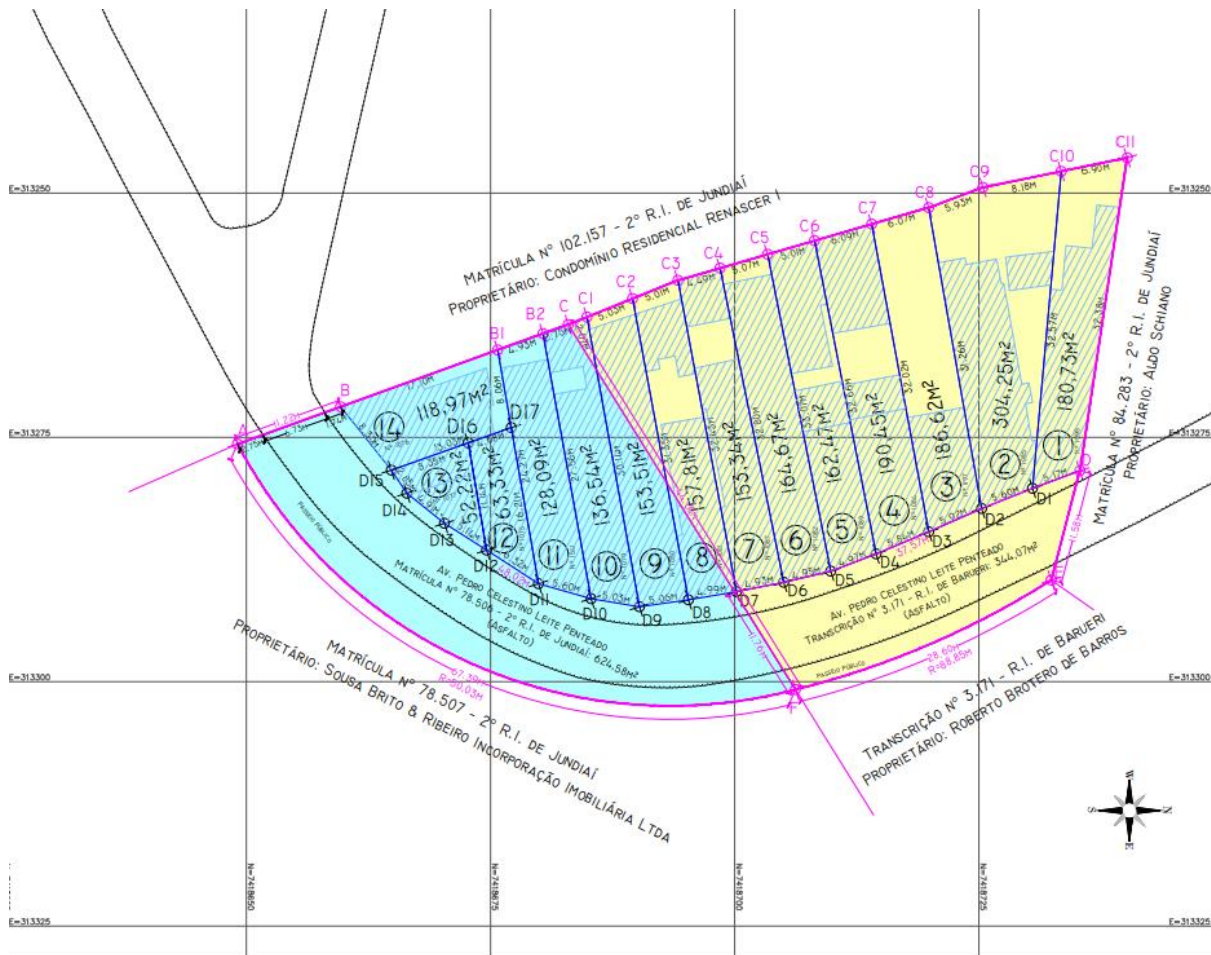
E=313250
E=313275
E=313300
E=313325

MATRÍCULA Nº 102.157 - 2º R.I. DE JUNDIAÍ
PROPRIETÁRIO: CONDOMÍNIO RESIDENCIAL RENASCER I

MATRÍCULA Nº 84.283 - 2º R.I. DE JUNDIAÍ
PROPRIETÁRIO: ALDO SCHIANO

C11 C10 C9 C8 C7 C6 C5 C4 C3 C2 C1 C B2 B1 B A D

6.90M 8.18M 5.93M 6.07M 6.09M 5.01M 5.07M 4.28M 5.01M 5.03M 4.93M 17.10M

118,97M2
63,33M2
52,22M2
128,09M2
136,54M2
153,51M2
157,81M2
153,34M2
164,67M2
162,47M2
190,45M2
186,62M2
304,25M2
180,73M2

14 13 12 11 10 9 8 7 6 5 4 3 2 1

D17 D16 D15 D14 D13 D12 D11 D10 D9 D8 D7 D6 D5 D4 D3 D2 D1

5.60M 5.03M 5.06M 4.99M 1.93M 1.95M 4.97M 5.02M 5.60M 37.57M

AV. PEDRO CELESTINO LEITE PENTEADO
MATRÍCULA Nº 78.504 - 2º R.I. DE JUNDIAÍ: 624,58M²
(ASFALTO)

AV. PEDRO CELESTINO LEITE PENTEADO
TRANSCRIÇÃO Nº 3.171 - R.I. DE BARUERI: 344,07M²
(ASFALTO)

PASSEIO PÚBLICO

67.39M
R=80.03M
28.60M
R=68.85M

MATRÍCULA Nº 78.507 - 2º R.I. DE JUNDIAÍ
PROPRIETÁRIO: SOUSA BRITO & RIBEIRO INCORPORAÇÃO IMOBILIÁRIA LTDA

TRANSCRIÇÃO Nº 3.171 - R.I. DE BARUERI
PROPRIETÁRIO: ROBERTO BROTERO DE BARROS

N=7418650
N=7418675
N=7418700
N=7418725

N S E W